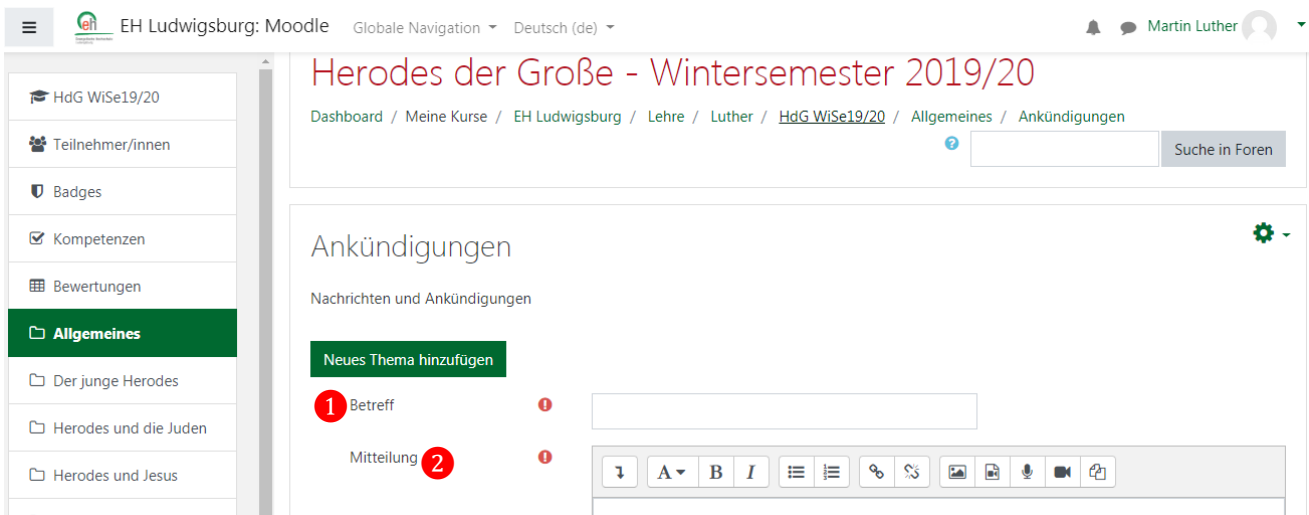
EH Ludwigsburg: Moodle Globale Navigation Deutsch (de) Martin Luther

HdG WiSe19/20
Teilnehmer/innen
Badges
Kompetenzen
Bewertungen
Allgemeines
Der junge Herodes
Herodes und die Juden
Herodes und Jesus

Herodes der Große - Wintersemester 2019/20

Dashboard / Meine Kurse / EH Ludwigsburg / Lehre / Luther / HdG WiSe19/20 / Allgemeines / Ankündigungen

Suche in Foren

Ankündigungen

Nachrichten und Ankündigungen

Neues Thema hinzufügen

1 Betreff

Mitteilung 2

A B I